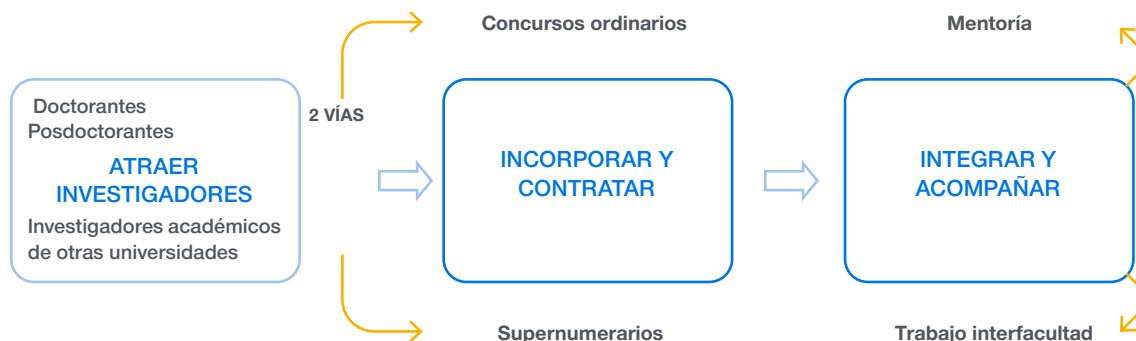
Doctorantes
Posdoctorantes
ATRAER INVESTIGADORES
Investigadores académicos de otras universidades

2 VÍAS

Concursos ordinarios

INCORPORAR Y CONTRATAR

Supernumerarios

Mentoría

INTEGRAR Y ACOMPAÑAR

Trabajo interfacultad